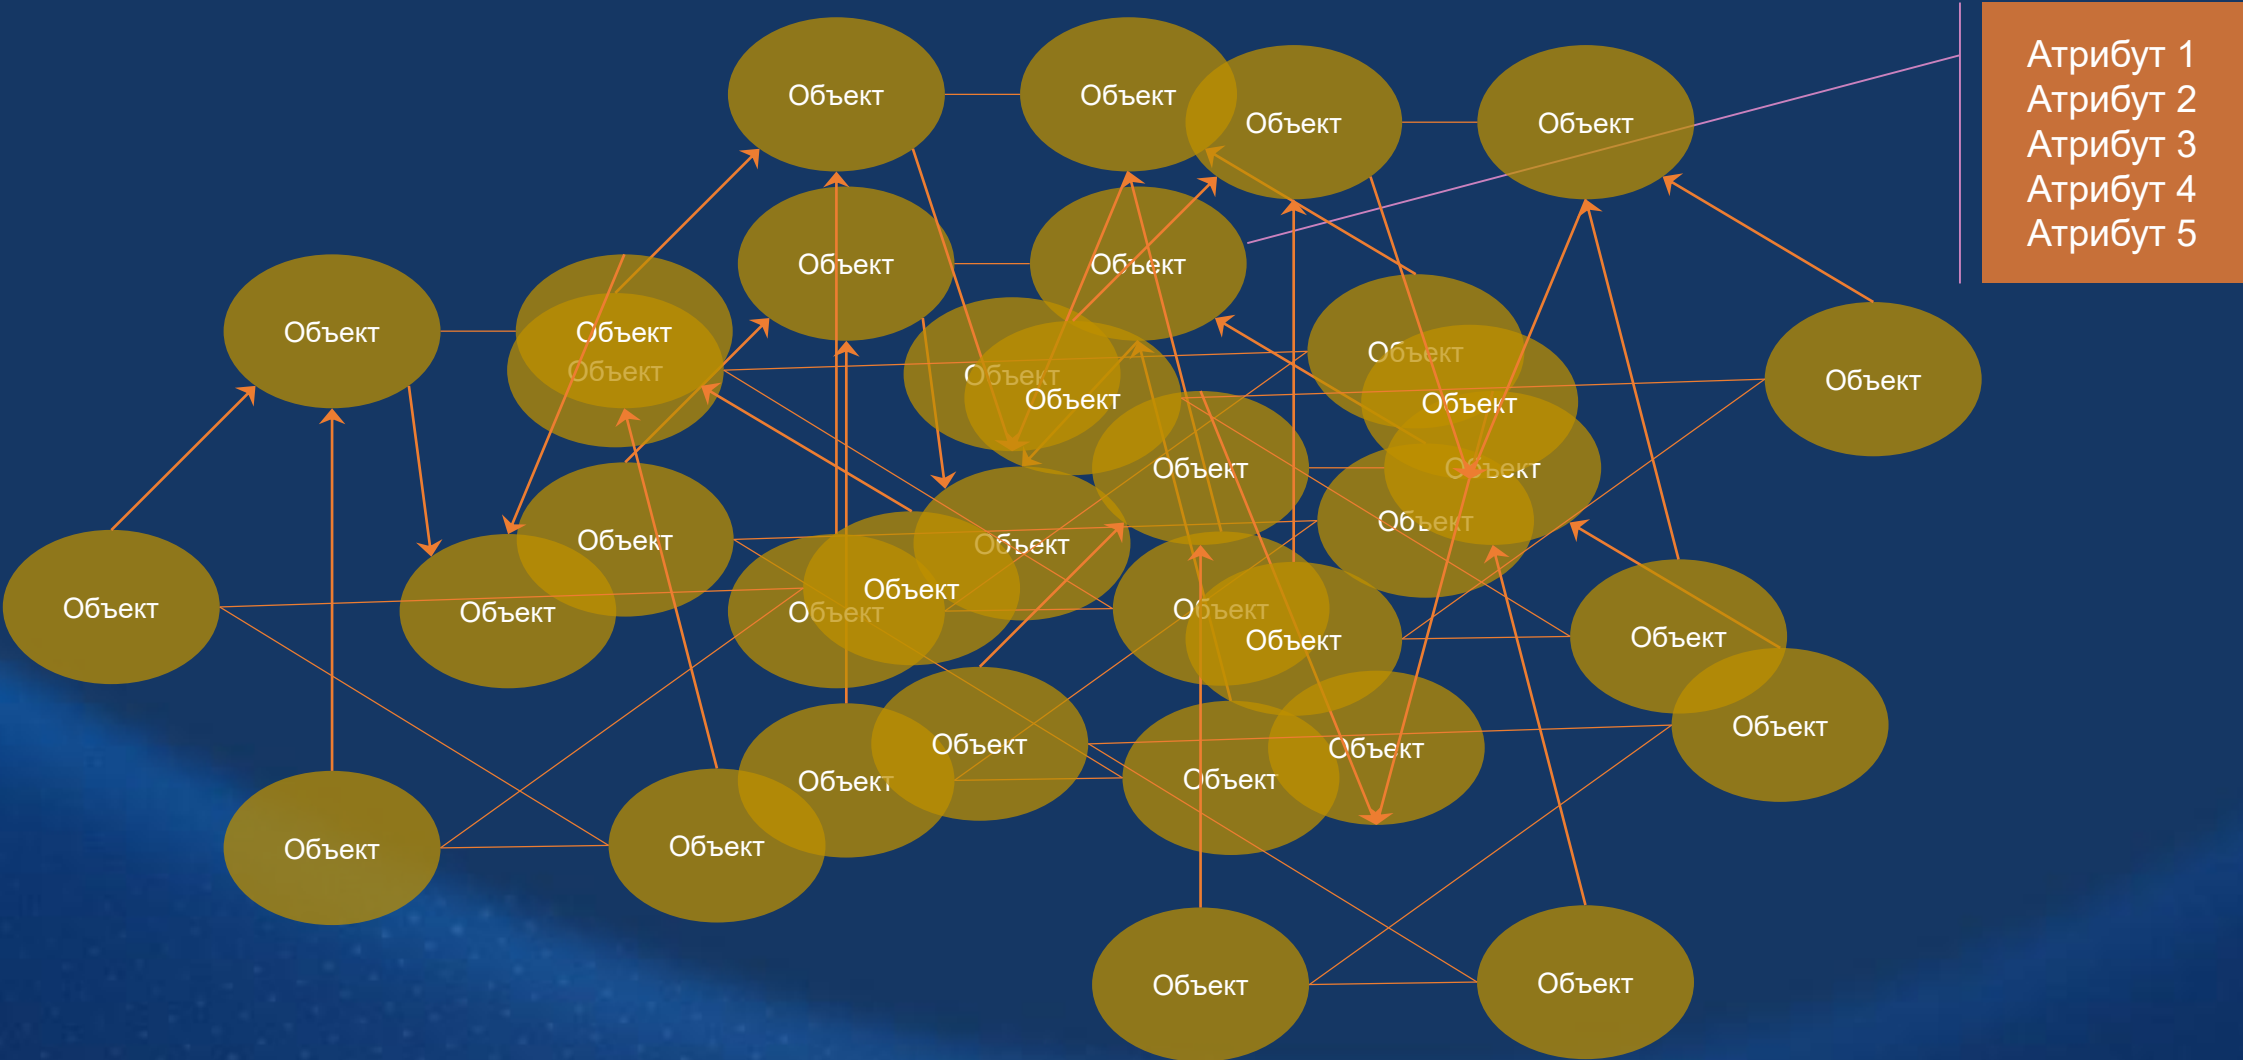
Объект
Объект
Объект
Объект

Атрибут 1
Атрибут 2
Атрибут 3
Атрибут 4
Атрибут 5

Объект
Объект
Объект
Объект
Объект
Объект
Объект
Объект
Объект
Объект
Объект
Объект
Объект
Объект
Объект
Объект
Объект
Объект
Объект
Объект
Объект
Объект
Объект
Объект
Объект
Объект
Объект
Объект
Объект
Объект
Объект